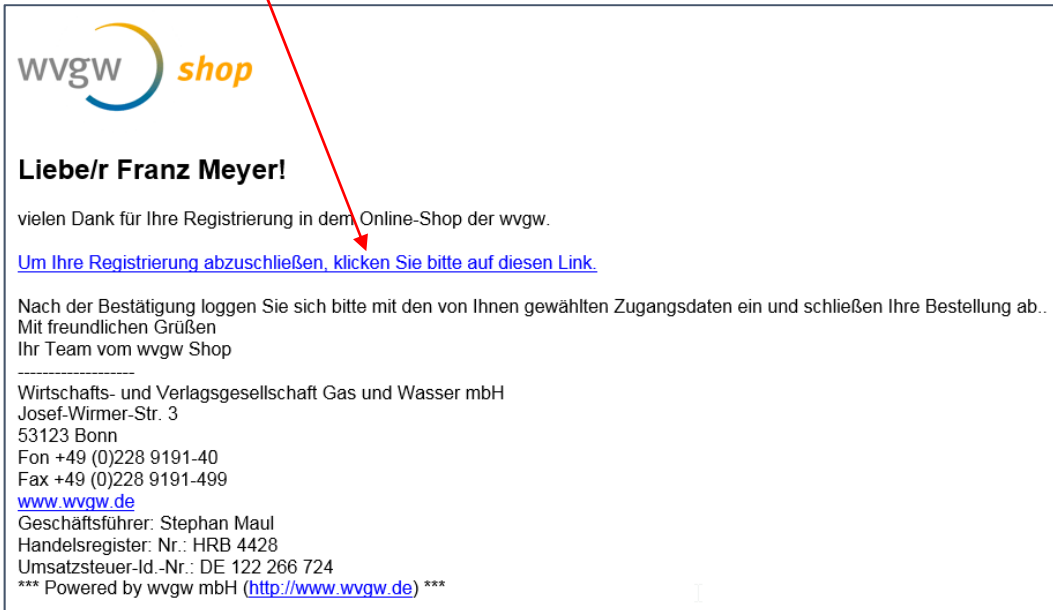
wvgw shop

Liebe/r Franz Meyer!

vielen Dank für Ihre Registrierung in dem Online-Shop der wvgw.

Um Ihre Registrierung abzuschließen, klicken Sie bitte auf diesen Link.

Nach der Bestätigung loggen Sie sich bitte mit den von Ihnen gewählten Zugangsdaten ein und schließen Ihre Bestellung ab..
Mit freundlichen Grüßen
Ihr Team vom wvgw Shop
-------------------
Wirtschafts- und Verlagsgesellschaft Gas und Wasser mbH
Josef-Wirmer-Str. 3
53123 Bonn
Fon +49 (0)228 9191-40
Fax +49 (0)228 9191-499
www.wvgw.de
Geschäftsführer: Stephan Maul
Handelsregister: Nr.: HRB 4428
Umsatzsteuer-Id.-Nr.: DE 122 266 724
*** Powered by wvgw mbH (http://www.wvgw.de) ***